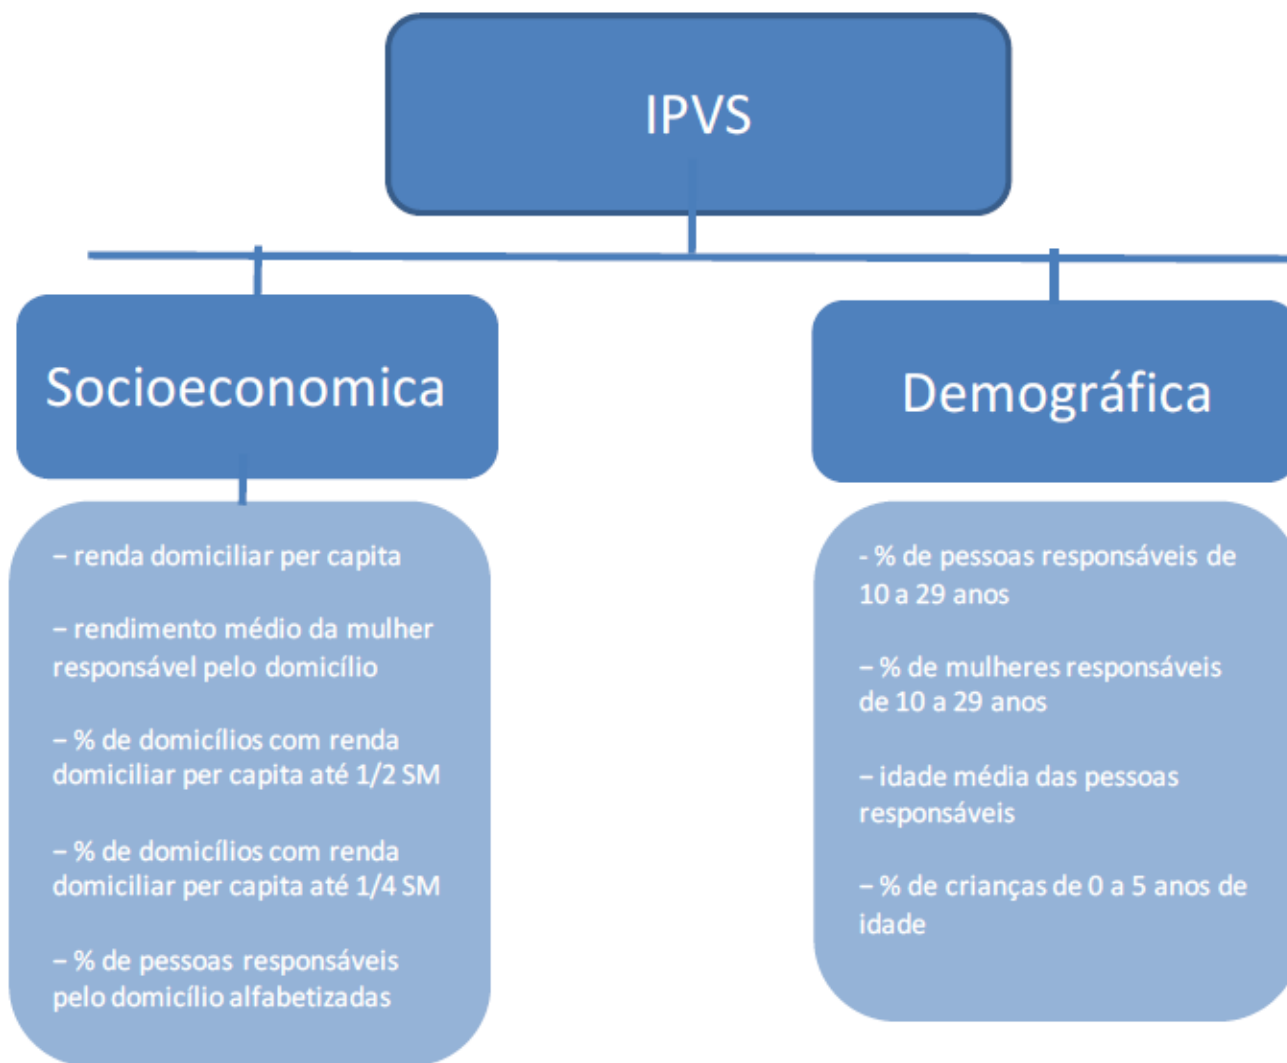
IPVS

Socioeconomica

– renda domiciliar per capita

– rendimento médio da mulher responsável pelo domicílio

– % de domicílios com renda domiciliar per capita até 1/2 SM

– % de domicílios com renda domiciliar per capita até 1/4 SM

– % de pessoas responsáveis pelo domicílio alfabetizadas

Demográfica

- % de pessoas responsáveis de 10 a 29 anos

– % de mulheres responsáveis de 10 a 29 anos

– idade média das pessoas responsáveis

– % de crianças de 0 a 5 anos de idade